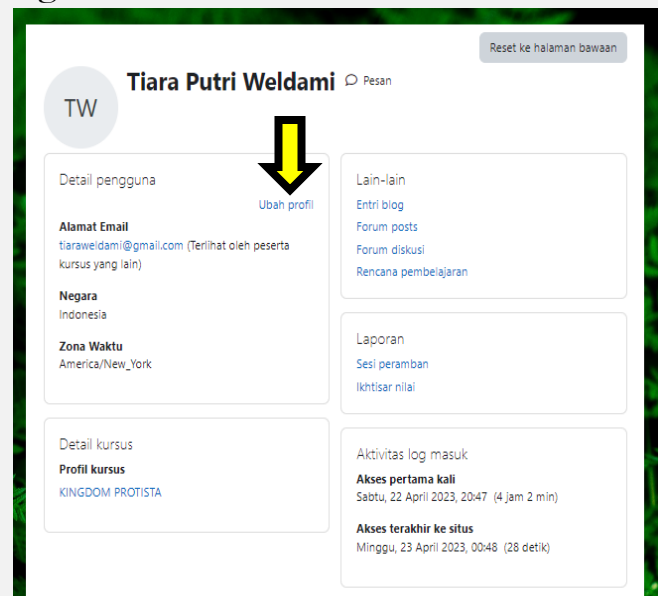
Reset ke halaman bawaan

TW

Tiara Putri Weldami

Pesan

Detail pengguna

Ubah profil

Alamat Email
tiaraweldami@gmail.com (Terlihat oleh peserta kursus yang lain)

Negara
Indonesia

Zona Waktu
America/New_York

Detail kursus

Profil kursus
KINGDOM PROTISTA

Lain-lain

Entri blog
Forum posts
Forum diskusi
Rencana pembelajaran

Laporan

Sesi peramban
Ikhtisar nilai

Aktivitas log masuk

Akses pertama kali
Sabtu, 22 April 2023, 20:47 (4 jam 2 min)

Akses terakhir ke situs
Minggu, 23 April 2023, 00:48 (28 detik)